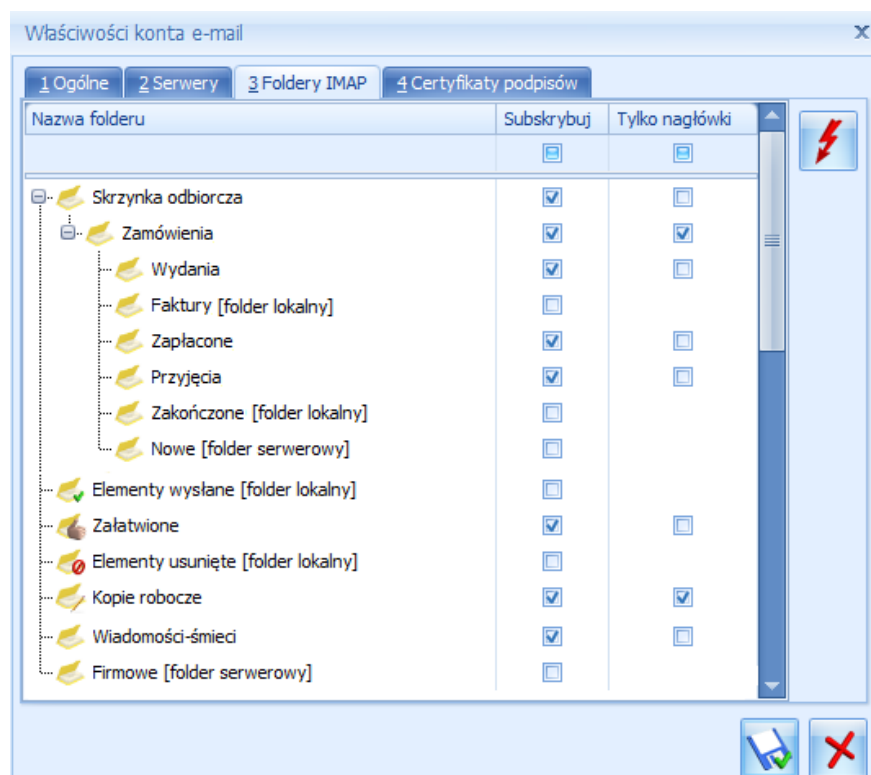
Właściwości konta e-mail

x

1 Ogólne | 2 Serwery | 3 Foldery IMAP | 4 Certyfikaty podpisów

| Nazwa folderu | Subskrybuj | Tylko nagłówki |
|---|---|---|
| Skrzynka odbiorcza | ☑ | ☐ |
| Zamówienia | ☑ | ☑ |
| Wydania | ☑ | ☐ |
| Faktury [folder lokalny] | ☐ | |
| Zapłacone | ☑ | ☐ |
| Przyjęcia | ☑ | ☐ |
| Zakończone [folder lokalny] | ☐ | |
| Nowe [folder serwerowy] | ☐ | |
| Elementy wysłane [folder lokalny] | ☐ | |
| Załatwione | ☑ | ☐ |
| Elementy usunięte [folder lokalny] | ☐ | |
| Kopie robocze | ☑ | ☑ |
| Wiadomości-śmieci | ☑ | ☐ |
| Firmowe [folder serwerowy] | ☐ | |